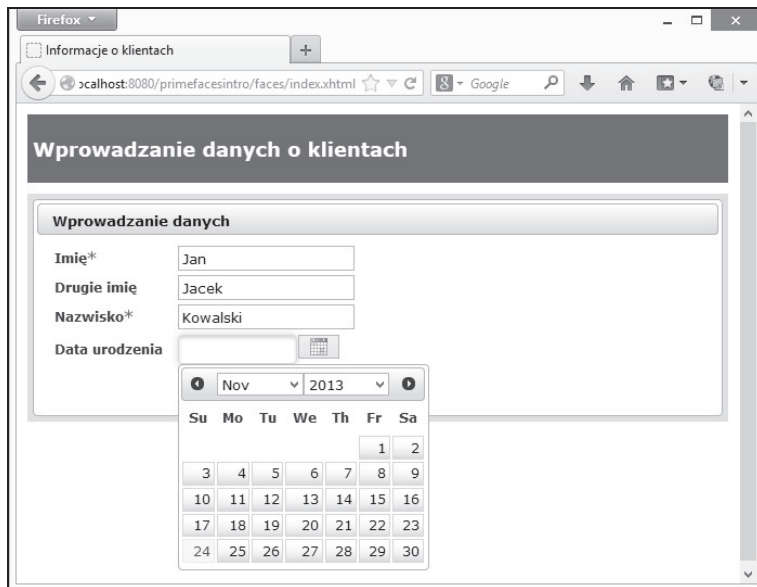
Firefox

Informacje o klientach

ocalhost:8080/primefacesintro/faces/index.xhtml

Google

Wprowadzanie danych o klientach

Wprowadzanie danych

Imię*
Jan

Drugie imię
Jacek

Nazwisko*
Kowalski

Data urodzenia

Nov 2013

| Su | Mo | Tu | We | Th | Fr | Sa |
|---|---|---|---|---|---|---|
| | | | | | 1 | 2 |
| 3 | 4 | 5 | 6 | 7 | 8 | 9 |
| 10 | 11 | 12 | 13 | 14 | 15 | 16 |
| 17 | 18 | 19 | 20 | 21 | 22 | 23 |
| 24 | 25 | 26 | 27 | 28 | 29 | 30 |